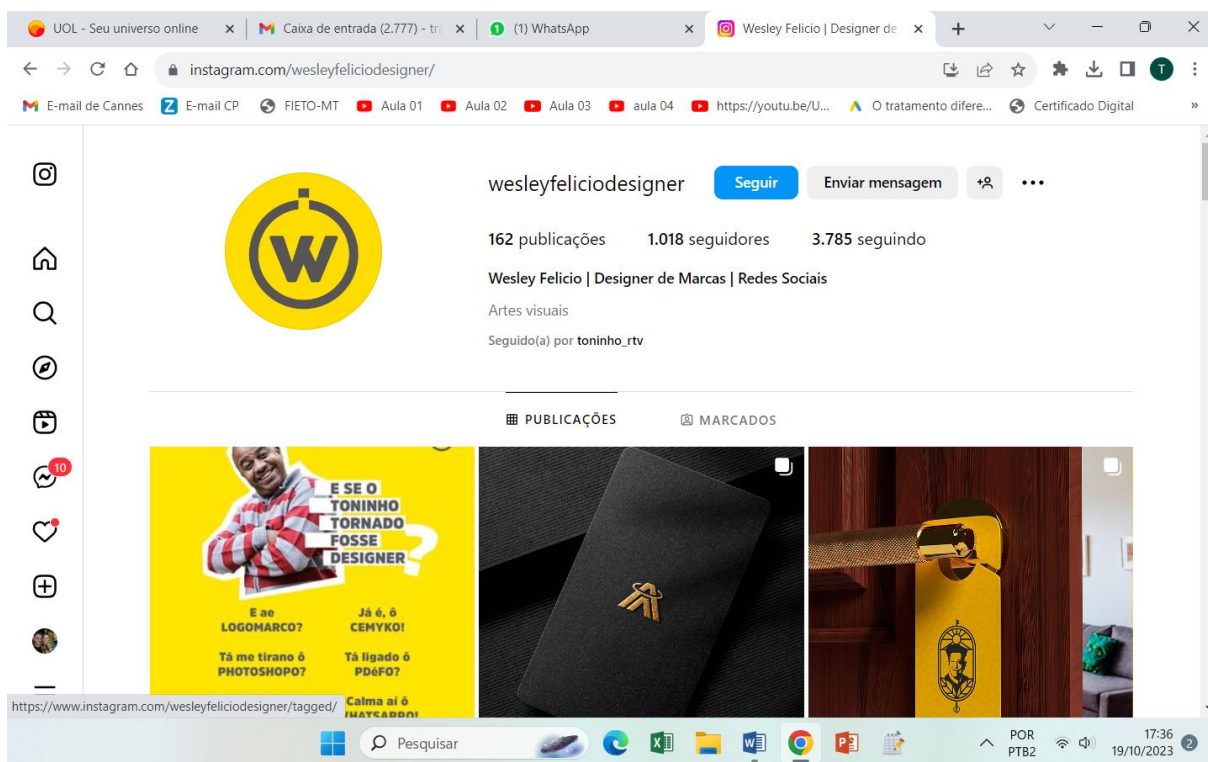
UOL - Seu universo online ×
Caixa de entrada (2.777) - tr ×
(1) WhatsApp ×
Wesley Felicio | Designer de ×
+

instagram.com/wesleyfeliciodesigner/

E-mail de Cannes   E-mail CP   FIETO-MT   Aula 01   Aula 02   Aula 03   aula 04   https://youtu.be/U...   O tratamento difere...   Certificado Digital   »

wesleyfeliciodesigner   Seguir   Enviar mensagem   •••

162 publicações   1.018 seguidores   3.785 seguindo

Wesley Felicio | Designer de Marcas | Redes Sociais

Artes visuais

Seguido(a) por toninho_rtv

PUBLICAÇÕES   MARCADOS

10

E SE O TONINHO TORNADO FOSSE DESIGNER?

E ae LOGOMARCO?   Já é, ô CEMYKO!

Tá me tirano ô PHOTOSHOPO?   Tá ligado ô PDéFO?

Calma aí ô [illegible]HATSAPPO!

https://www.instagram.com/wesleyfeliciodesigner/tagged/

Pesquisar

POR PTB2   17:36 19/10/2023   2